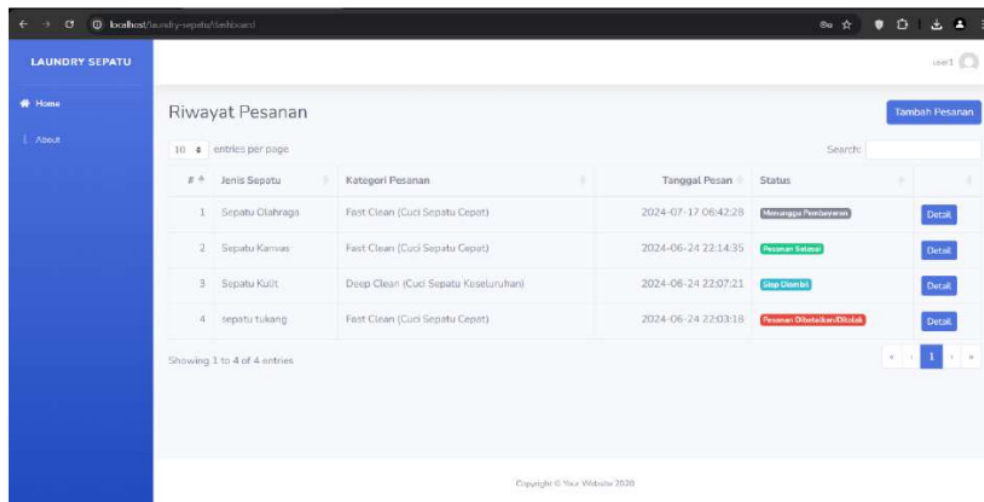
localhost/laundry-sepatu/dashboard

LAUNDRY SEPATU

user1

Home

About

Riwayat Pesanan

Tambah Pesanan

10 entries per page

Search:

| # | Jenis Sepatu | Kategori Pesanan | Tanggal Pesan | Status | |
|---|---|---|---|---|---|
| 1 | Sepatu Olahraga | Fast Clean (Cuci Sepatu Cepat) | 2024-07-17 06:42:28 | Menunggu Pembayaran | Detail |
| 2 | Sepatu Kanvas | Fast Clean (Cuci Sepatu Cepat) | 2024-06-24 22:14:35 | Pesanan Selesai | Detail |
| 3 | Sepatu Kulit | Deep Clean (Cuci Sepatu Keseluruhan) | 2024-06-24 22:07:21 | Siap Diambil | Detail |
| 4 | sepatu tukang | Fast Clean (Cuci Sepatu Cepat) | 2024-06-24 22:03:18 | Pesanan Dibatalkan/Ditolak | Detail |

Showing 1 to 4 of 4 entries

« ‹ 1 › »

Copyright © Your Website 2020